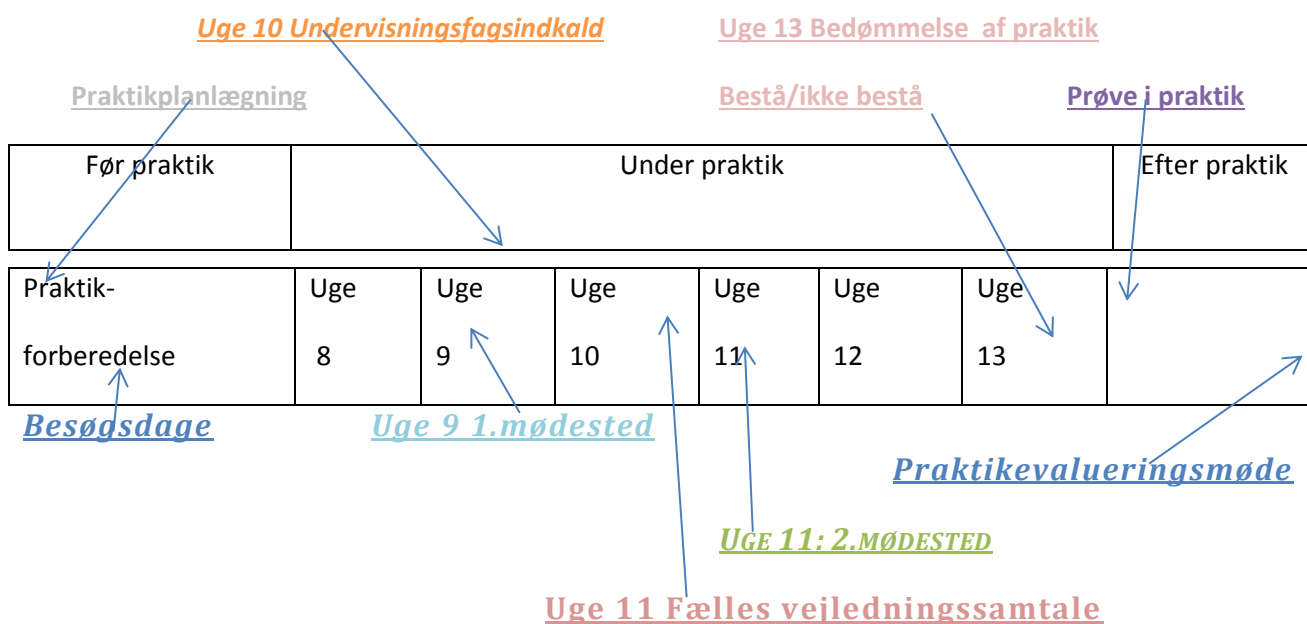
Uge 10 Undervisningsfagsindkald

Uge 13 Bedømmelse af praktik

Praktikplanlægning

Bestå/ikke bestå

Prøve i praktik

| Før praktik | Under praktik | Efter praktik |
|---|---|---|

| Praktik-forberedelse | Uge 8 | Uge 9 | Uge 10 | Uge 11 | Uge 12 | Uge 13 | |
|---|---|---|---|---|---|---|---|

Besøgsdage

Uge 9 1.mødested

Praktikevalueringsmøde

UGE 11: 2.MØDESTED

Uge 11 Fælles vejledningssamtale